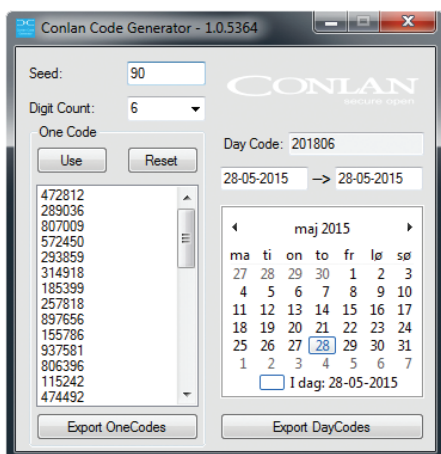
Conlan Code Generator - 1.0.5364

Seed: 90

Digit Count: 6

One Code

Use Reset

472812
289036
807009
572450
293859
314918
185399
257818
897656
155786
937581
806396
115242
474492

Export OneCodes

CONLAN
secure open

Day Code: 201806

28-05-2015 —> 28-05-2015

maj 2015

| ma | ti | on | to | fr | lø | sø |
|---|---|---|---|---|---|---|
| 27 | 28 | 29 | 30 | 1 | 2 | 3 |
| 4 | 5 | 6 | 7 | 8 | 9 | 10 |
| 11 | 12 | 13 | 14 | 15 | 16 | 17 |
| 18 | 19 | 20 | 21 | 22 | 23 | 24 |
| 25 | 26 | 27 | 28 | 29 | 30 | 31 |
| 1 | 2 | 3 | 4 | 5 | 6 | 7 |

I dag: 28-05-2015

Export DayCodes